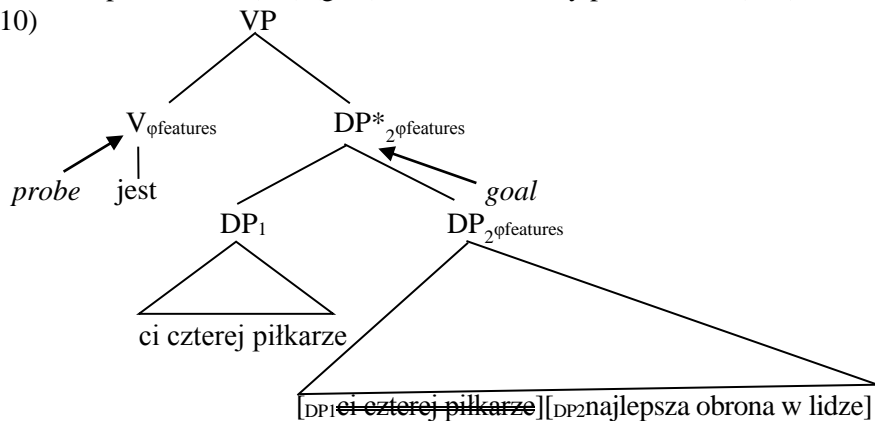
10) VP

$V_{\varphi features}$

$DP^*_{2\varphi features}$

probe jest

goal

$DP_1$

$DP_{2\varphi features}$

ci czterej piłkarze

[$_{DP1}$~~ci czterej piłkarze~~][$_{DP2}$najlepsza obrona w lidze]